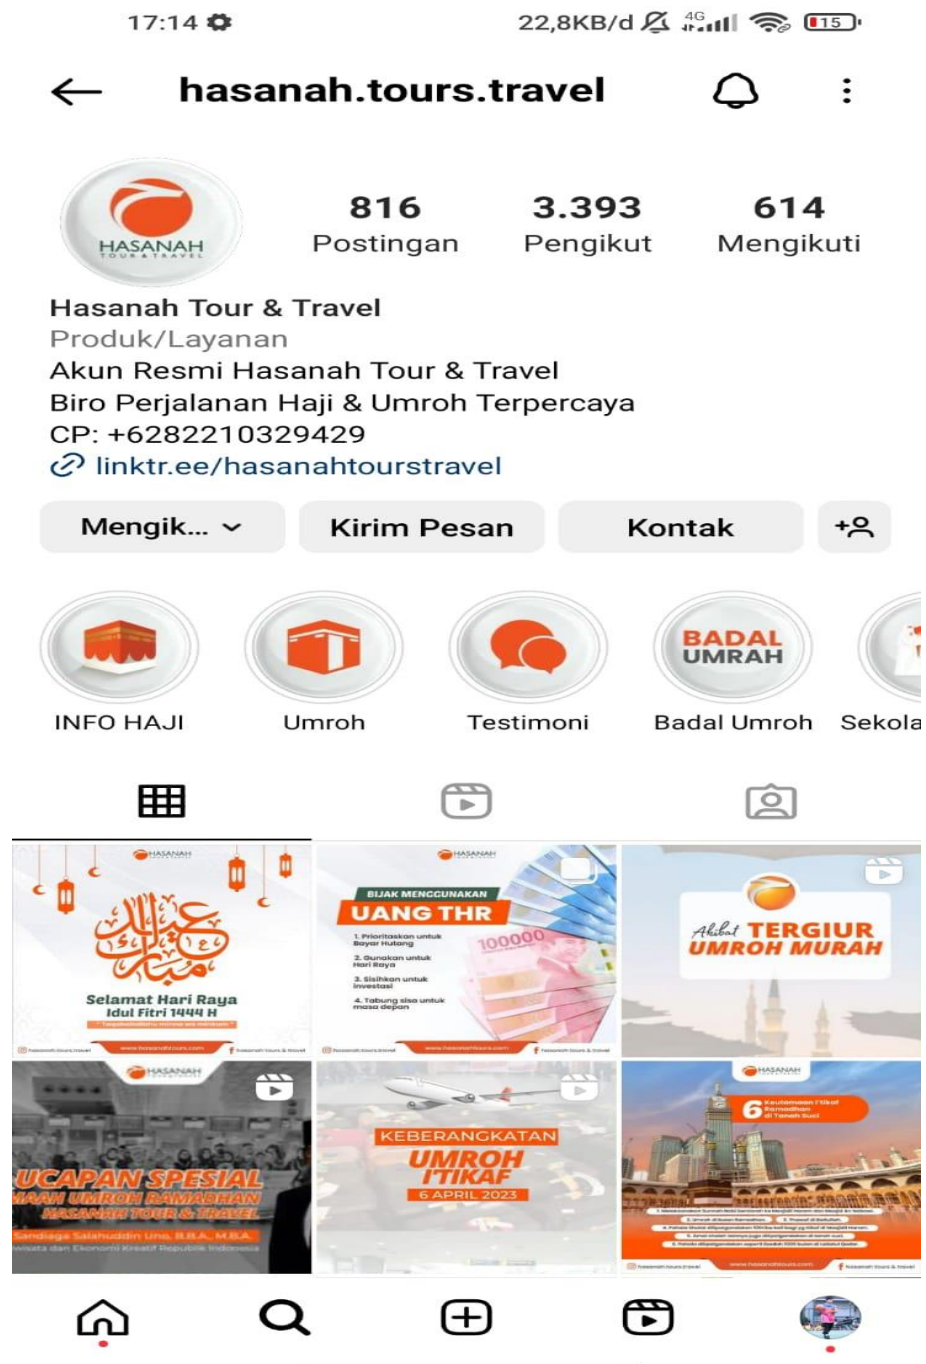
17:14 22,8KB/d 4G 15

hasanah.tours.travel

HASANAH TOUR & TRAVEL

816
Postingan

3.393
Pengikut

614
Mengikuti

Hasanah Tour & Travel
Produk/Layanan
Akun Resmi Hasanah Tour & Travel
Biro Perjalanan Haji & Umroh Terpercaya
CP: +6282210329429
linktr.ee/hasanahtourstravel

Mengik...
Kirim Pesan
Kontak

BADAL UMRAH

INFO HAJI
Umroh
Testimoni
Badal Umroh
Sekola

HASANAH
Selamat Hari Raya Idul Fitri 1444 H
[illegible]

HASANAH
BIJAK MENGGUNAKAN
UANG THR
1. Prioritaskan untuk Bayar Hutang
2. Gunakan untuk Hari Raya
3. Sisihkan untuk investasi
4. Tabung sisa untuk masa depan
100000

Akibat TERGIUR UMROH MURAH

HASANAH
UCAPAN SPESIAL
MAAH UMROH RAMADHAN
HASANAH TOUR & TRAVEL
Sandiaga Salahuddin Uno, B.B.A., M.B.A.
wisata dan Ekonomi Kreatif Republik Indonesia

KEBERANGKATAN
UMROH I'TIKAF
6 APRIL 2023

HASANAH
6 Keutamaan I'tikaf Ramadhan di Tanah Suci
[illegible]